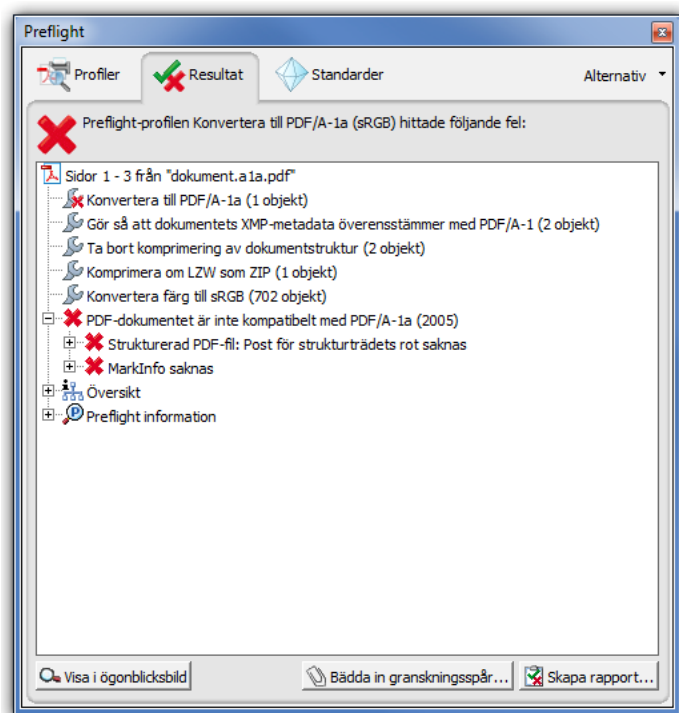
Preflight

Profiler
Resultat
Standarder
Alternativ

Preflight-profilen Konvertera till PDF/A-1a (sRGB) hittade följande fel:

Sidor 1 - 3 från "dokument.a1a.pdf"
Konvertera till PDF/A-1a (1 objekt)
Gör så att dokumentets XMP-metadata överensstämmer med PDF/A-1 (2 objekt)
Ta bort komprimering av dokumentstruktur (2 objekt)
Komprimera om LZW som ZIP (1 objekt)
Konvertera färg till sRGB (702 objekt)
PDF-dokumentet är inte kompatibelt med PDF/A-1a (2005)
Strukturerad PDF-fil: Post för strukturträdets rot saknas
MarkInfo saknas
Översikt
Preflight information

Visa i ögonblicksbild
Bädda in granskningsspår...
Skapa rapport...